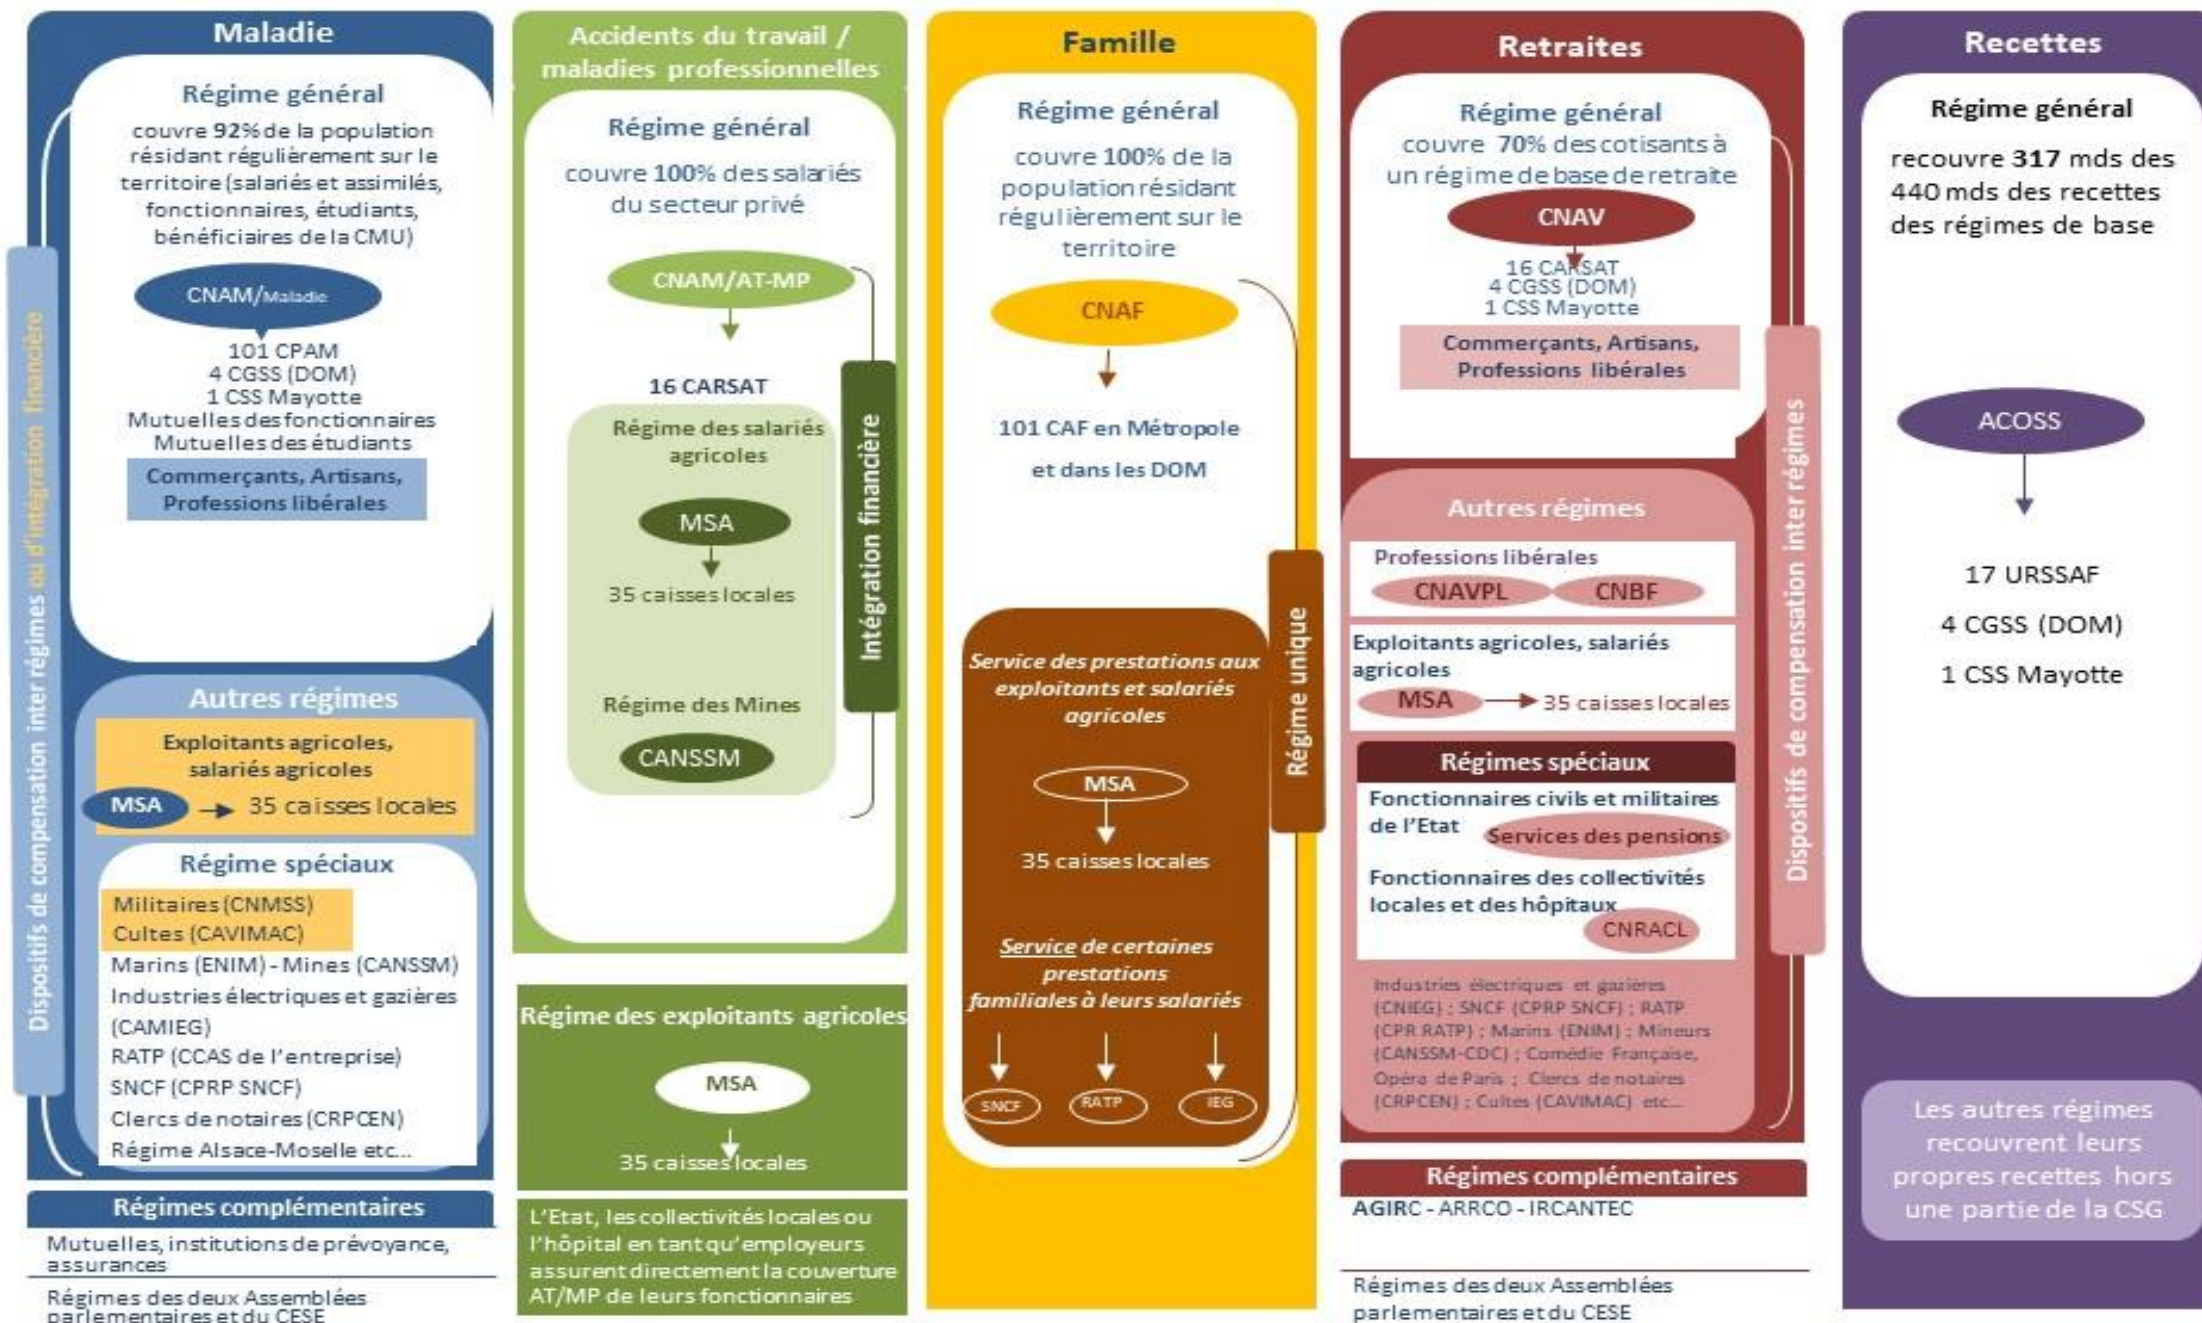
Maladie

Régime général
couvre 92% de la population résidant régulièrement sur le territoire (salariés et assimilés, fonctionnaires, étudiants, bénéficiaires de la CMU)

CNAM/Maladie

101 CPAM
4 CGSS (DOM)
1 CSS Mayotte
Mutuelles des fonctionnaires
Mutuelles des étudiants
Commerçants, Artisans, Professions libérales

Autres régimes
Exploitants agricoles, salariés agricoles
MSA → 35 caisses locales

Régime spéciaux
Militaires (CNMSS)
Cultes (CAVIMAC)
Marins (ENIM) - Mines (CANSSM)
Industries électriques et gazières (CAMIEG)
RATP (CCAS de l'entreprise)
SNCF (CPRP SNCF)
Clercs de notaires (CRPCEN)
Régime Alsace-Moselle etc...

Dispositifs de compensation inter régimes ou d'intégration financière

Régimes complémentaires
Mutuelles, institutions de prévoyance, assurances
Régimes des deux Assemblées parlementaires et du CESE

Accidents du travail / maladies professionnelles

Régime général
couvre 100% des salariés du secteur privé

CNAM/AT-MP

16 CARSAT

Régime des salariés agricoles
MSA
35 caisses locales

Régime des Mines
CANSSM

Intégration financière

Régime des exploitants agricoles
MSA
35 caisses locales

L'Etat, les collectivités locales ou l'hôpital en tant qu'employeurs assurent directement la couverture AT/MP de leurs fonctionnaires

Famille

Régime général
couvre 100% de la population résidant régulièrement sur le territoire

CNAF

101 CAF en Métropole
et dans les DOM

Régime unique

Service des prestations aux exploitants et salariés agricoles
MSA
35 caisses locales

Service de certaines prestations familiales à leurs salariés
SNCF RATP IEG

Retraites

Régime général
couvre 70% des cotisants à un régime de base de retraite
CNAV
16 CARSAT
4 CGSS (DOM)
1 CSS Mayotte
Commerçants, Artisans, Professions libérales

Autres régimes
Professions libérales
CNAVPL CNBF
Exploitants agricoles, salariés agricoles
MSA → 35 caisses locales

Régimes spéciaux
Fonctionnaires civils et militaires de l'Etat
Services des pensions
Fonctionnaires des collectivités locales et des hôpitaux
CNRACL
Industries électriques et gazières (CNIEG) ; SNCF (CPRP SNCF) ; RATP (CPR RATP) ; Marins (ENIM) ; Mineurs (CANSSM-CDC) ; Comédie Française, Opéra de Paris ; Clercs de notaires (CRPCEN) ; Cultes (CAVIMAC) etc...

Dispositifs de compensation inter régimes

Régimes complémentaires
AGIRC - ARRCO - IRCANTEC
Régimes des deux Assemblées parlementaires et du CESE

Recettes

Régime général
recouvre 317 mds des 440 mds des recettes des régimes de base

ACOSS

17 URSSAF
4 CGSS (DOM)
1 CSS Mayotte

Les autres régimes recouvrent leurs propres recettes hors une partie de la CSG